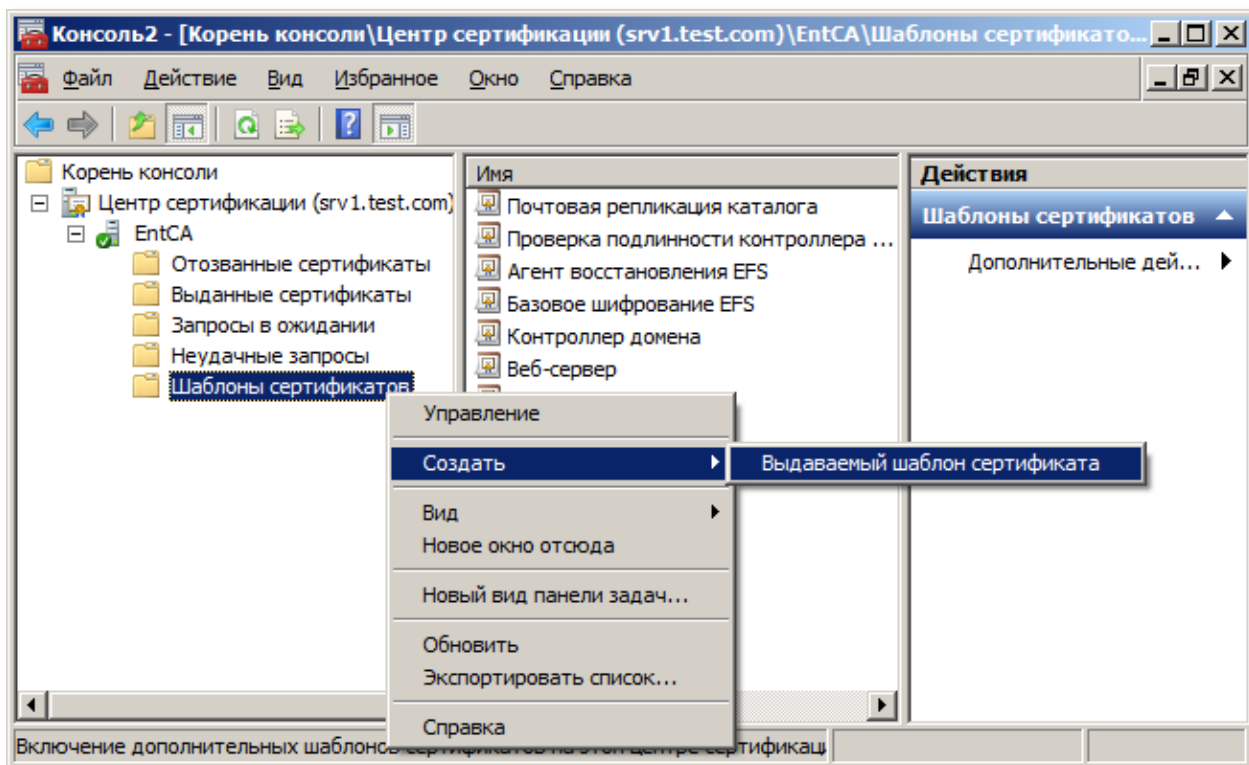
Консоль2 - [Корень консоли\Центр сертификации (srv1.test.com)\EntCA\Шаблоны сертификато...

Файл Действие Вид Избранное Окно Справка

Корень консоли
Центр сертификации (srv1.test.com)
EntCA
Отозванные сертификаты
Выданные сертификаты
Запросы в ожидании
Неудачные запросы
Шаблоны сертификатов

Имя
Почтовая репликация каталога
Проверка подлинности контроллера ...
Агент восстановления EFS
Базовое шифрование EFS
Контроллер домена
Веб-сервер

Действия
Шаблоны сертификатов
Дополнительные дей...

Управление
Создать
Выдаваемый шаблон сертификата
Вид
Новое окно отсюда
Новый вид панели задач...
Обновить
Экспортировать список...
Справка

Включение дополнительных шаблон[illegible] на этом центре сертификац